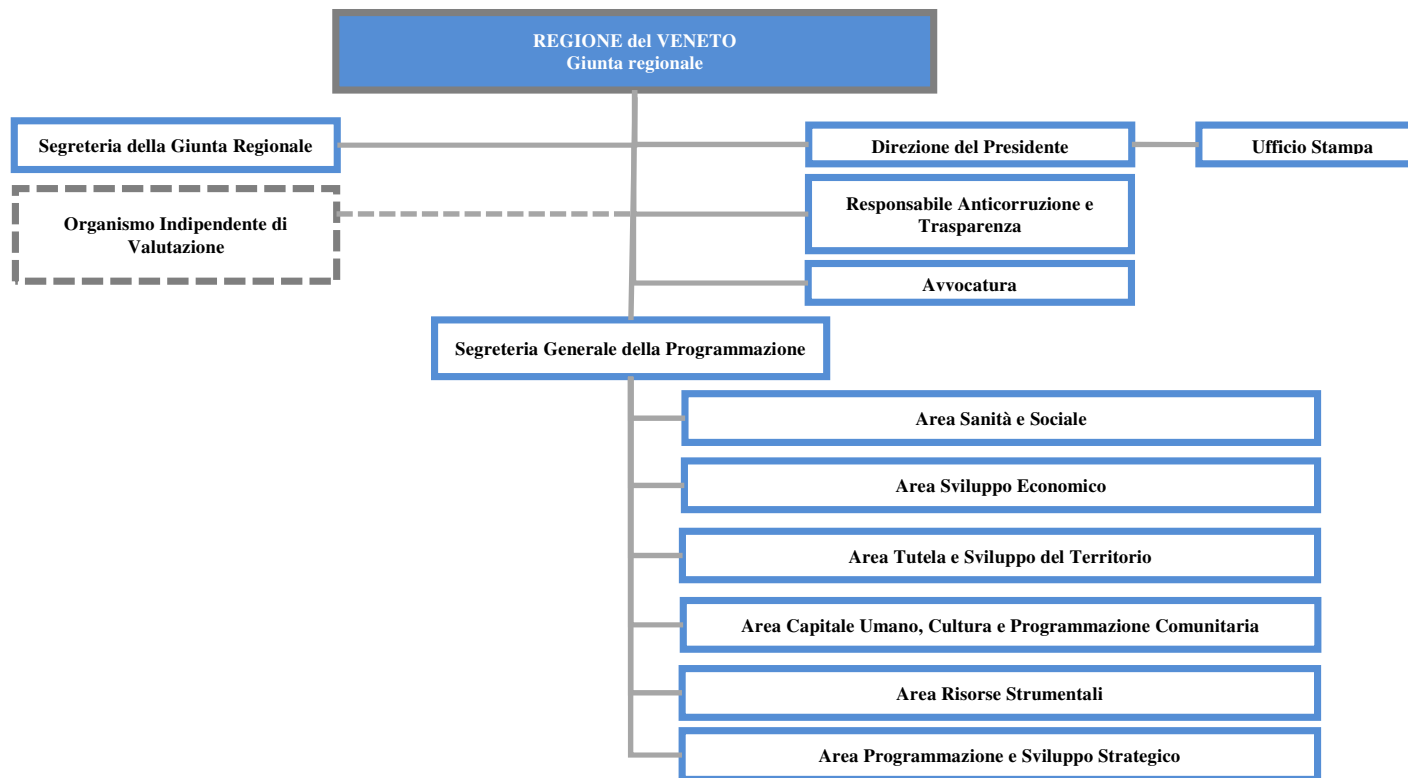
REGIONE del VENETO
Giunta regionale

Segreteria della Giunta Regionale

Direzione del Presidente

Ufficio Stampa

Organismo Indipendente di Valutazione

Responsabile Anticorruzione e Trasparenza

Avvocatura

Segreteria Generale della Programmazione

Area Sanità e Sociale

Area Sviluppo Economico

Area Tutela e Sviluppo del Territorio

Area Capitale Umano, Cultura e Programmazione Comunitaria

Area Risorse Strumentali

Area Programmazione e Sviluppo Strategico